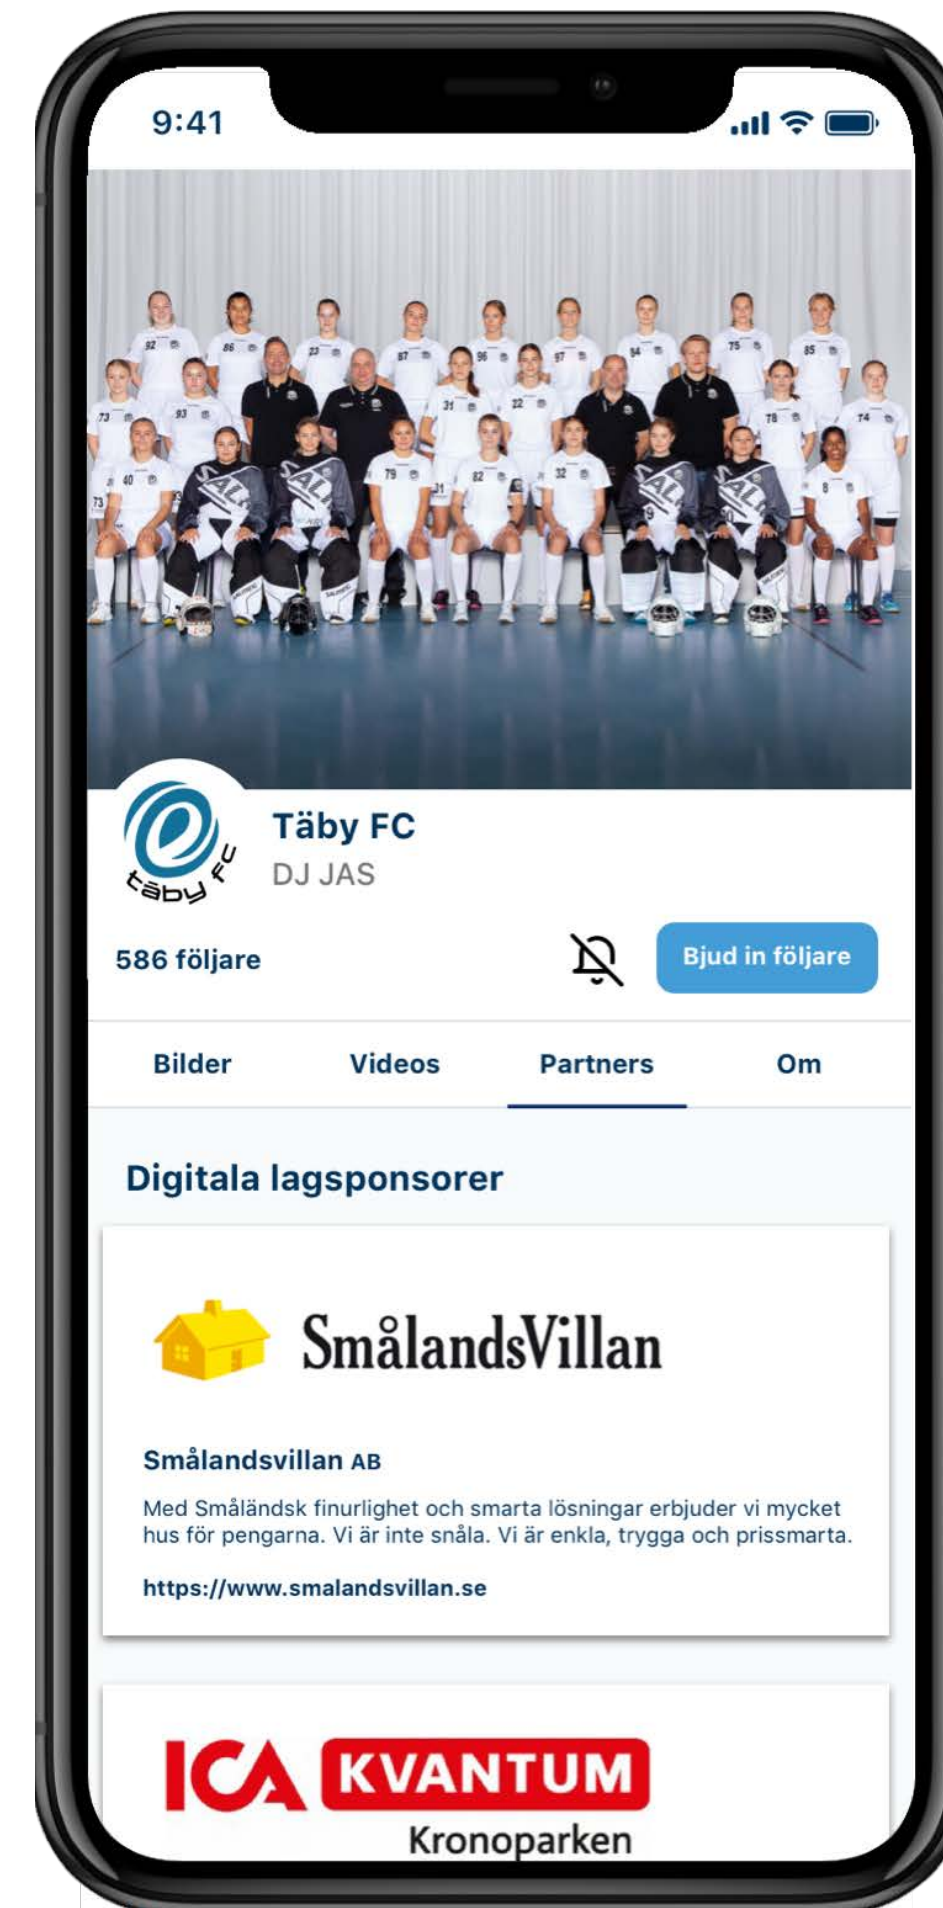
9:41

täby fc

Täby FC
DJ JAS

586 följare

Bjud in följare

Bilder
Videos
Partners
Om

Digitala lagsponsorer

SmålandsVillan

Smålandsvillan AB

Med Småländsk finurlighet och smarta lösningar erbjuder vi mycket hus för pengarna. Vi är inte snåla. Vi är enkla, trygga och prissmarta.

https://www.smalandsvillan.se

ICA KVANTUM
Kronoparken